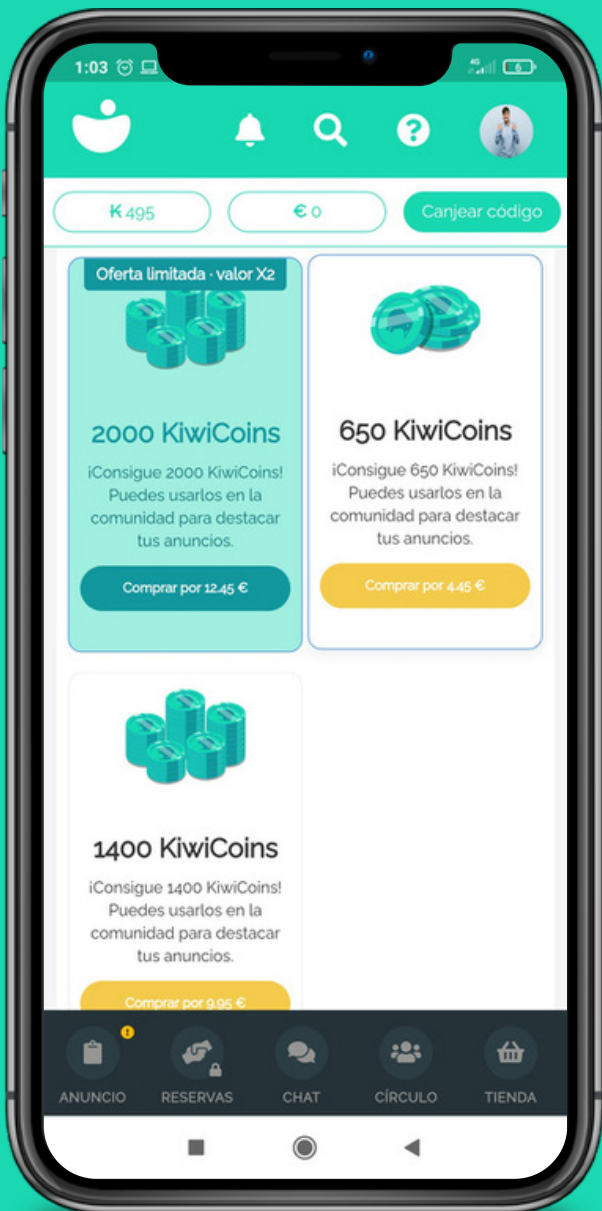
1:03

K 495

€ 0

Canjear código

Oferta limitada · valor X2

2000 KiwiCoins

¡Consigue 2000 KiwiCoins! Puedes usarlos en la comunidad para destacar tus anuncios.

Comprar por 12.45 €

650 KiwiCoins

¡Consigue 650 KiwiCoins! Puedes usarlos en la comunidad para destacar tus anuncios.

Comprar por 4.45 €

1400 KiwiCoins

¡Consigue 1400 KiwiCoins! Puedes usarlos en la comunidad para destacar tus anuncios.

Comprar por 9.95 €

ANUNCIO

RESERVAS

CHAT

CÍRCULO

TIENDA